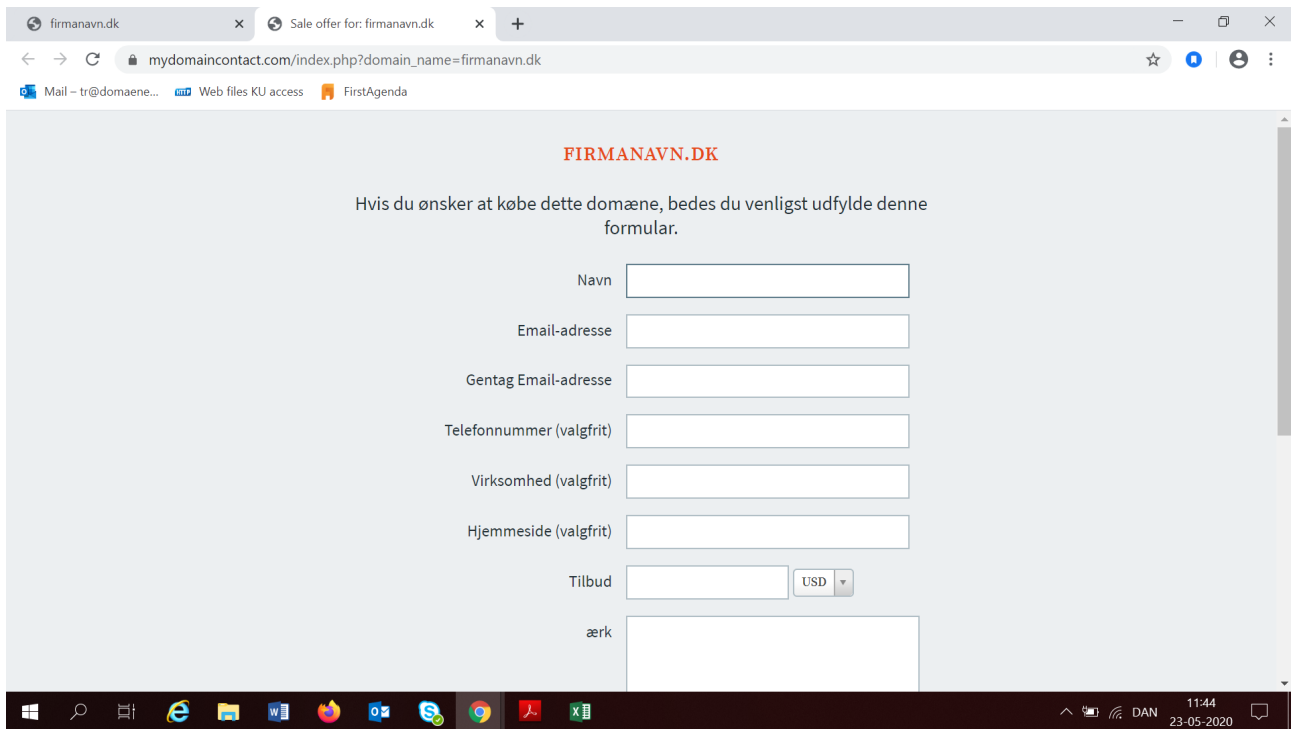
firmanavn.dk
Sale offer for: firmanavn.dk
mydomaincontact.com/index.php?domain_name=firmanavn.dk
Mail – tr@domaene...
Web files KU access
FirstAgenda

FIRMANAVN.DK

Hvis du ønsker at købe dette domæne, bedes du venligst udfylde denne formular.

Navn
Email-adresse
Gentag Email-adresse
Telefonnummer (valgfrit)
Virksomhed (valgfrit)
Hjemmeside (valgfrit)
Tilbud
USD
ærk

DAN
11:44
23-05-2020